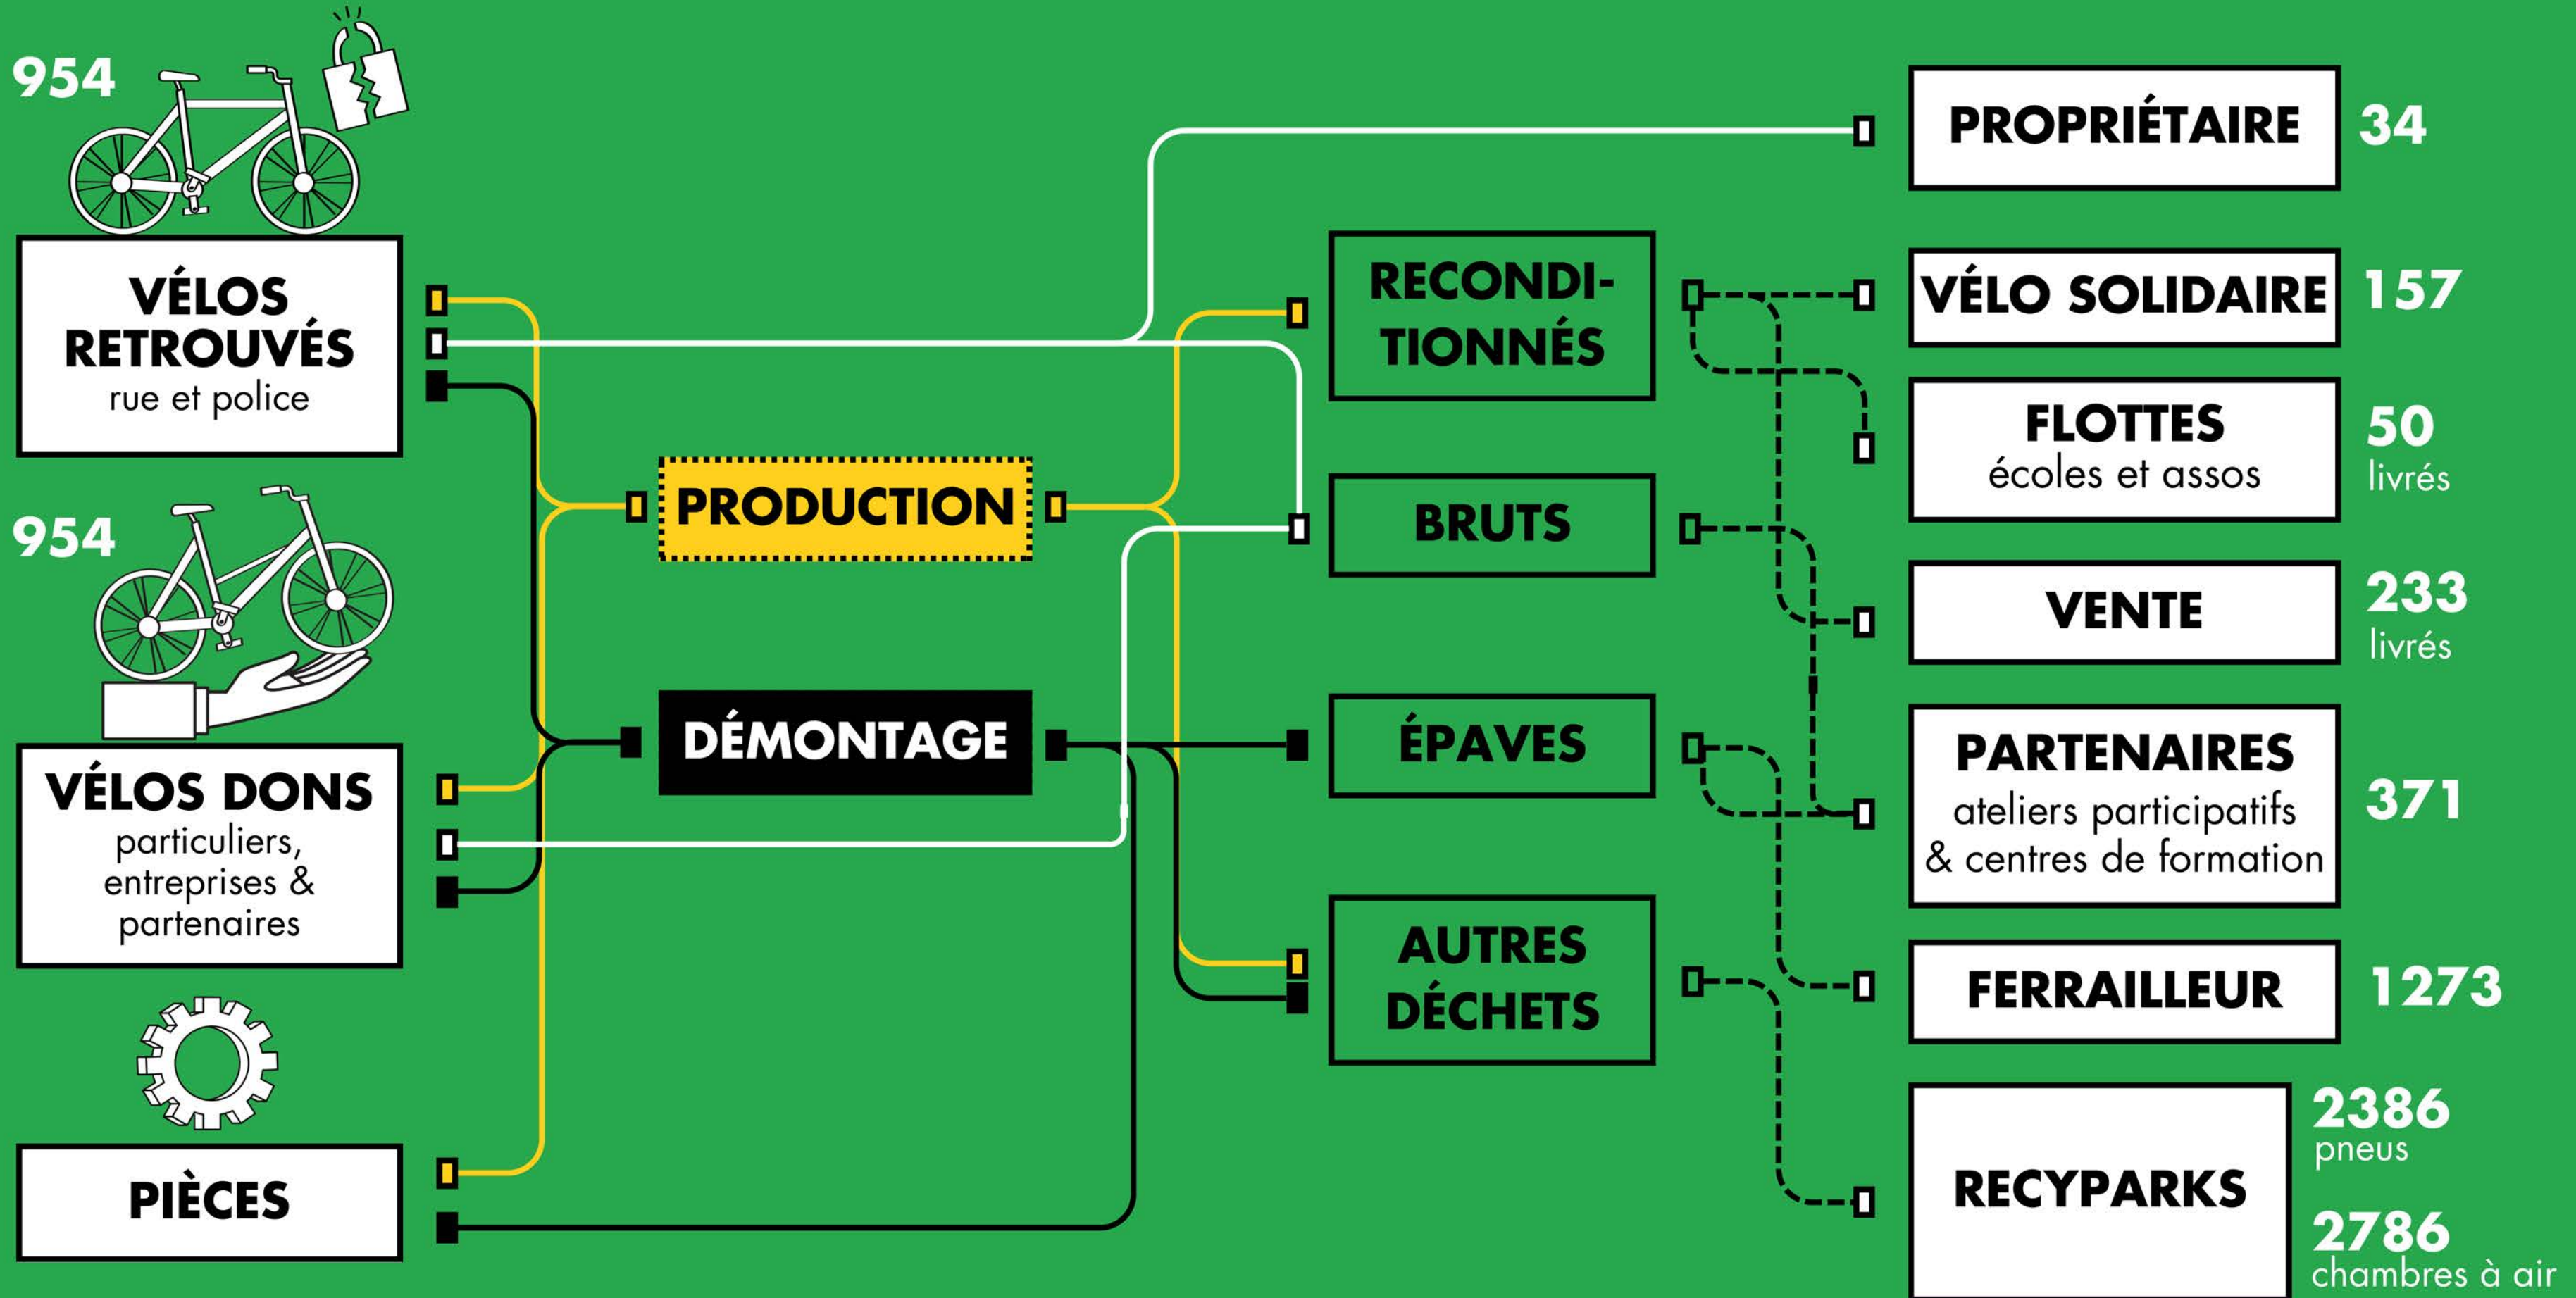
954

VÉLOS RETROUVÉS
rue et police

954

VÉLOS DONS
particuliers, entreprises & partenaires

PIÈCES

PRODUCTION

DÉMONTAGE

RECONDITIONNÉS

BRUTS

ÉPAVES

AUTRES DÉCHETS

PROPRIÉTAIRE 34

VÉLO SOLIDAIRE 157

FLOTTES
écoles et assos
50
livrés

VENTE
233
livrés

PARTENAIRES
ateliers participatifs & centres de formation
371

FERRAILLEUR 1273

RECYPARKS
2386
pneus
2786
chambres à air